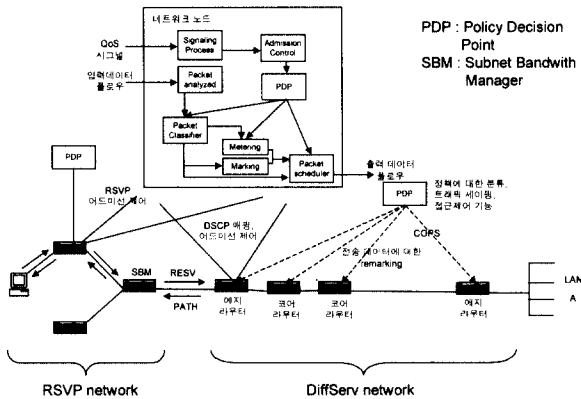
네트워크 노드

QoS 시그널

Signaling Process

Admission Control

입력데이터 플로우

Packet analyzed

PDP

Packet Classifier

Metering

Marking

Packet scheduler

출력 데이터 플로우

PDP : Policy Decision Point

SBM : Subnet Bandwith Manager

PDP

RSVP 어드미션 제어

DSCP 매핑, 어드미션 제어

PDP

정책에 대한 분류, 트래픽 세이핑, 접근제어 기능

COPS

전송 데이터에 대한 remarking

SBM

RESV

PATH

에지 라우터

코어 라우터

코어 라우터

에지 라우터

LAN

A

RSVP network

DiffServ network